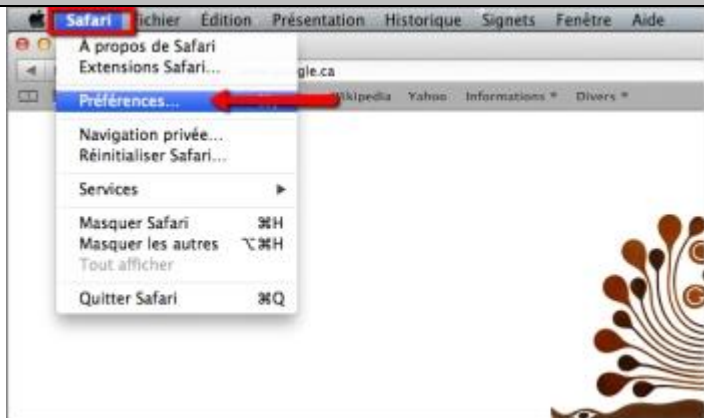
Safari Fichier Édition Présentation Historique Signets Fenêtre Aide

À propos de Safari
Extensions Safari...

gle.ca

Préférences...

Wikipedia Yahoo Informations ▾ Divers ▾

Navigation privée...
Réinitialiser Safari...

Services ▸

Masquer Safari ⌘H
Masquer les autres ⌥⌘H
Tout afficher

Quitter Safari ⌘Q